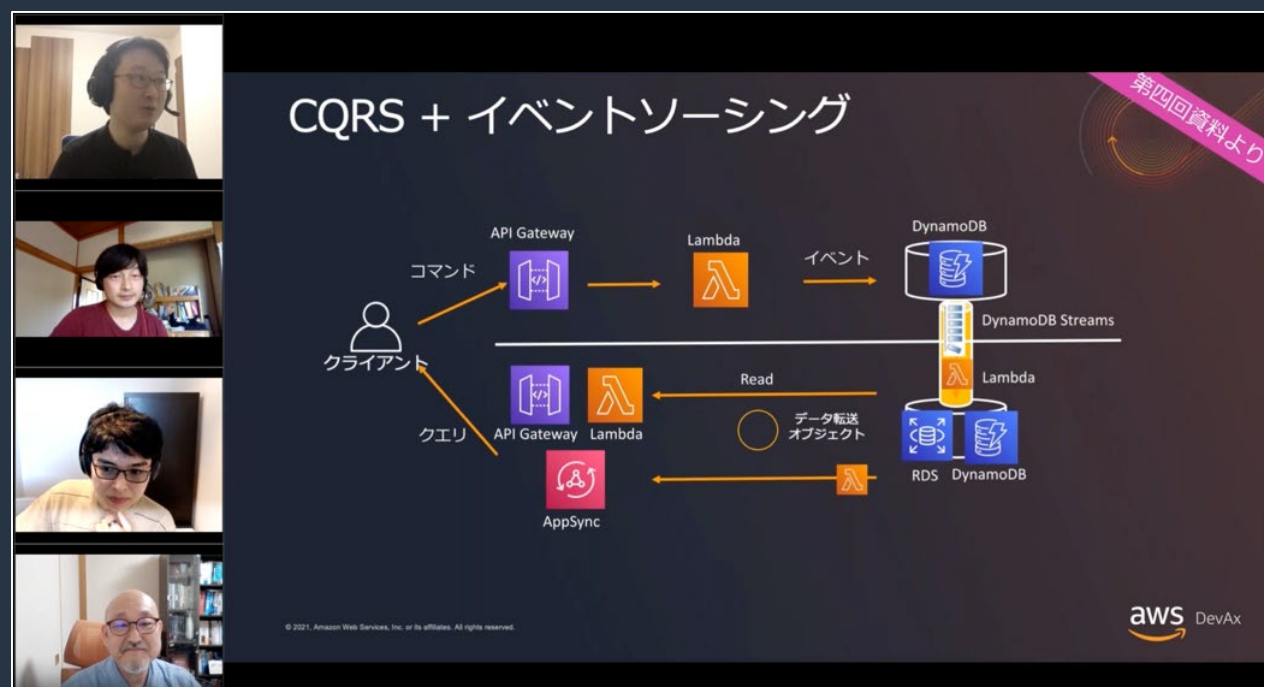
CQRS + イベントソーシング

第四回資料より

API Gateway

Lambda

DynamoDB

コマンド

イベント

DynamoDB Streams

クライアント

Lambda

Read

API Gateway Lambda

クエリ

データ転送オブジェクト

RDS DynamoDB

AppSync

© 2021, Amazon Web Services, Inc. or its affiliates. All rights reserved.

aws DevAx